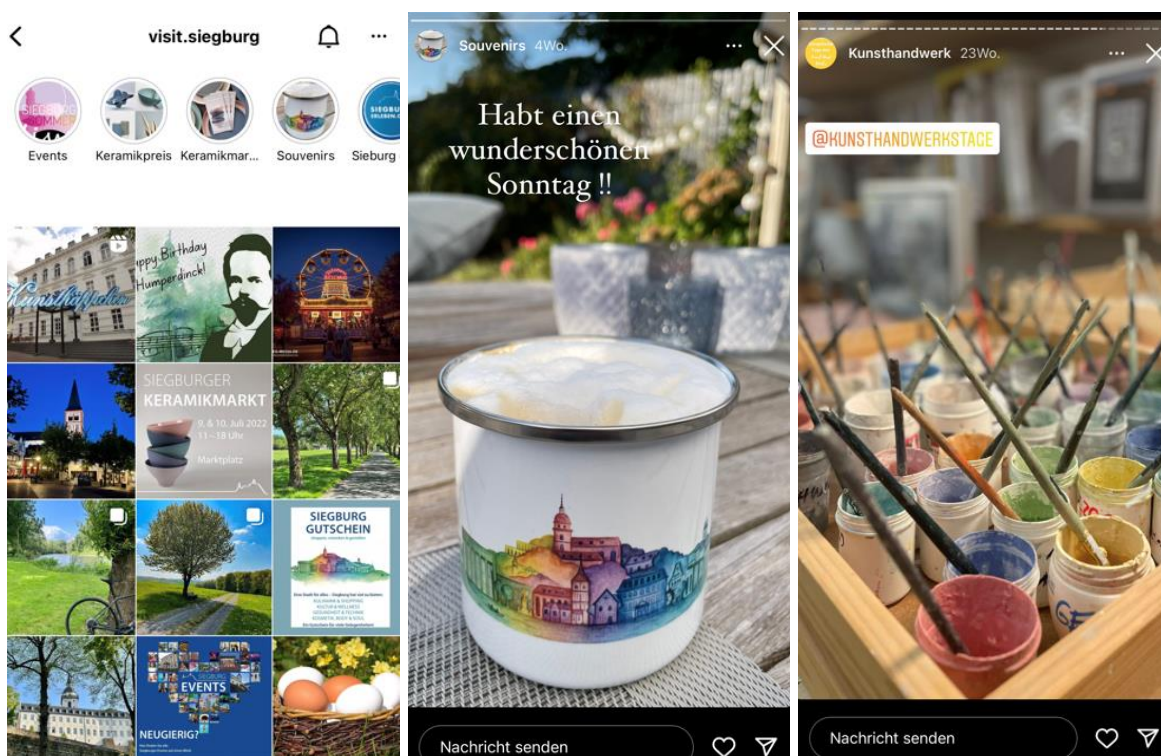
visit.siegburg

SIEGBURG SOMMER

Events Keramikpreis Keramikmar... Souvenirs Sieburg

SIEGBURG ERLEBEN

Kunsthäppchen

appy Birthday Humperdinck!

SIEGBURGER KERAMIKMARKT
9. & 10. Juli 2022
11 - 18 Uhr
Marktplatz

SIEGBURG GUTSCHEIN

EVENTS

NEUGIERIG?

Souvenirs 4Wo.

Habt einen wunderschönen Sonntag !!

Nachricht senden

Kunsthandwerk 23Wo.

@KUNSTHANDWERKSTAGE

Nachricht senden